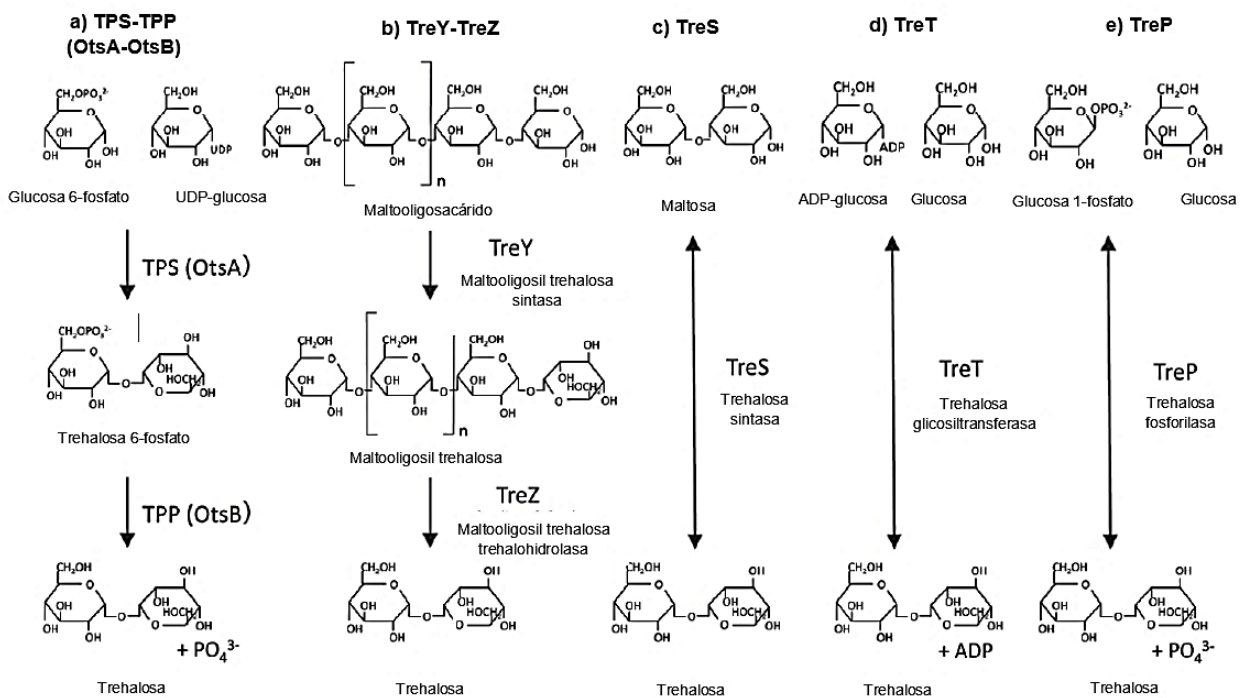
a) TPS-TPP (OtsA-OtsB)

b) TreY-TreZ

c) TreS

d) TreT

e) TreP

Glucosa 6-fosfato

UDP-glucosa

Maltooligosacárido

Maltosa

ADP-glucosa

Glucosa

Glucosa 1-fosfato

Glucosa

TPS (OtsA)

TreY
Maltooligosil trehalosa sintasa

TreS
Trehalosa sintasa

TreT
Trehalosa glicosiltransferasa

TreP
Trehalosa fosforilasa

Trehalosa 6-fosfato

Maltooligosil trehalosa

TPP (OtsB)

TreZ
Maltooligosil trehalosa trehalohidrolasa

+ $PO_4^{3-}$

+ ADP

+ $PO_4^{3-}$

Trehalosa

Trehalosa

Trehalosa

Trehalosa

Trehalosa